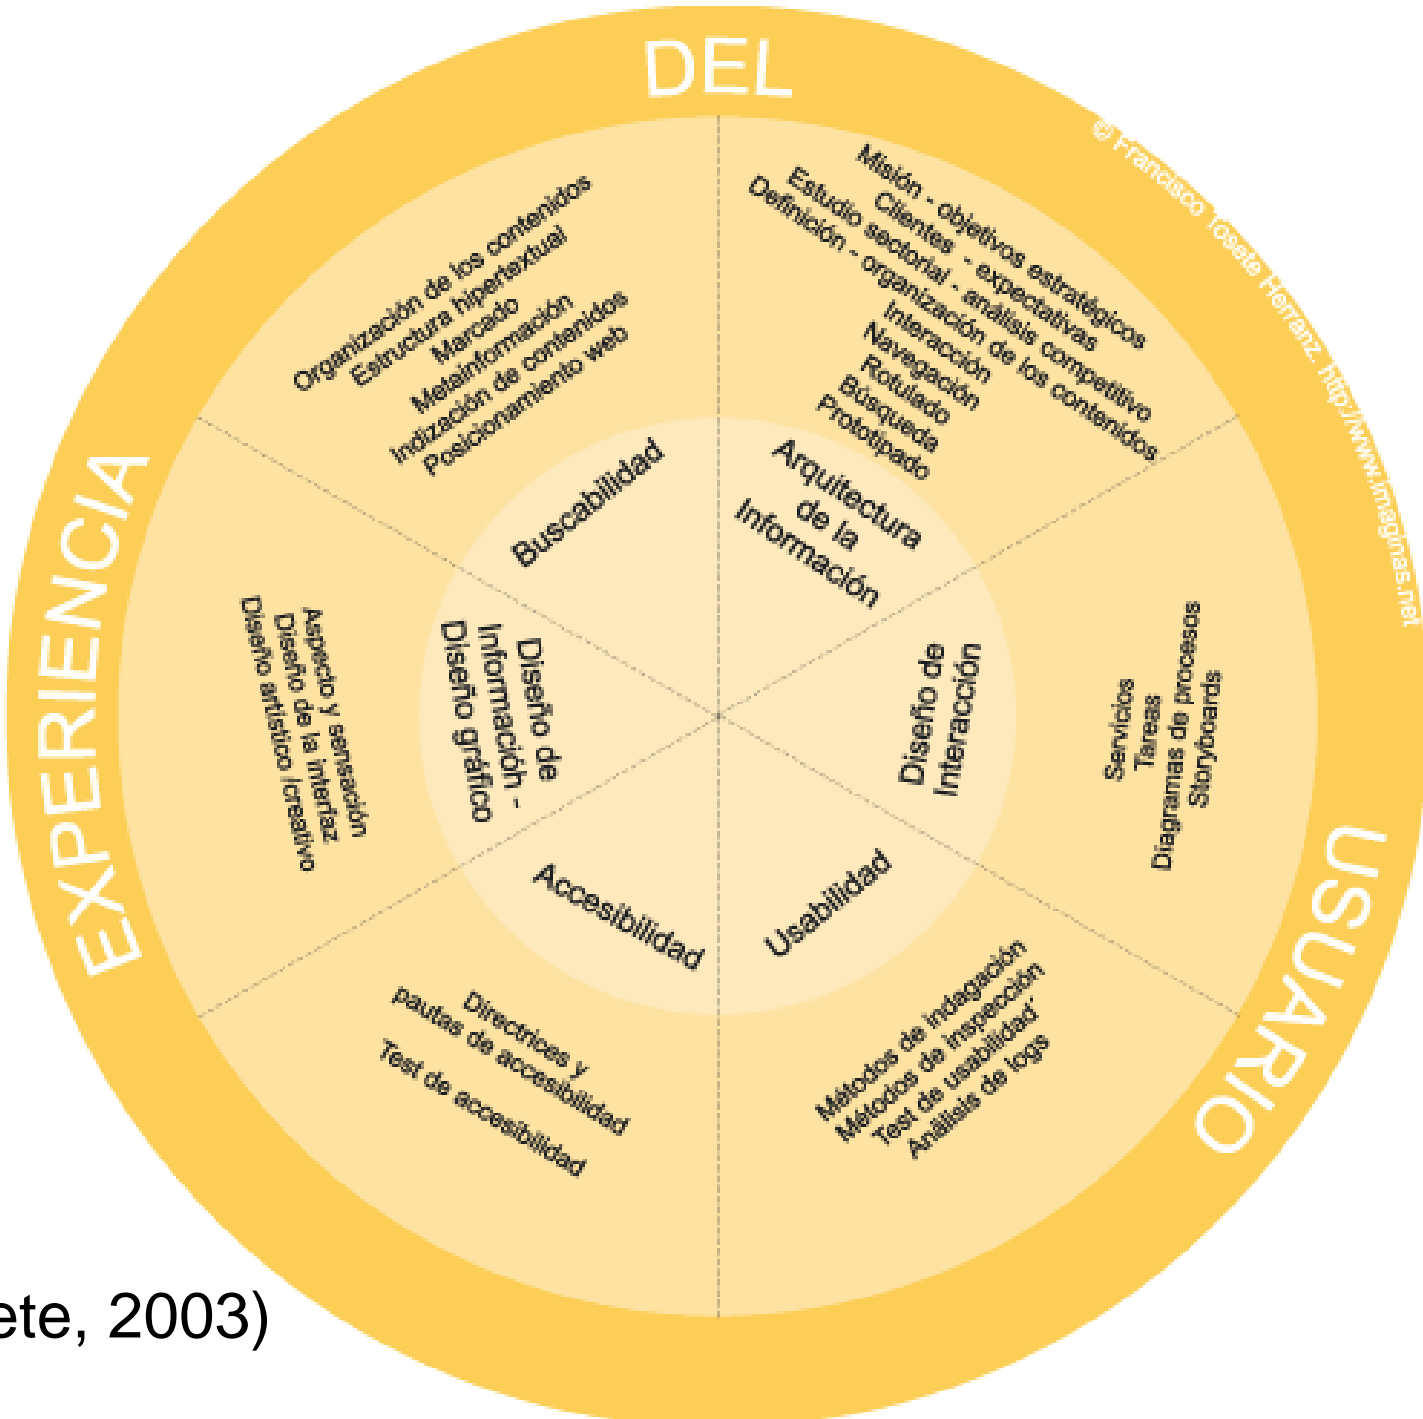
EXPERIENCIA

DEL

USUARIO

© Francisco Tosete Herranz. http://www.imaginas.net

Organización de los contenidos
Estructura hipertextual
Marcado
Metainformación
Indización de contenidos
Posicionamiento web

Buscabilidad

Misión - objetivos estratégicos
Clientes - expectativas
Estudio sectorial - análisis competitivo
Definición - organización de los contenidos
Interacción
Navegación
Rotulado
Búsqueda
Prototipado

Arquitectura de la Información

Diseño de Interacción

Servicios
Tareas
Diagramas de procesos
Storyboards

Usabilidad

Métodos de indagación
Métodos de inspección
Test de usabilidad
Análisis de logs

Accesibilidad

Directrices y pautas de accesibilidad
Test de accesibilidad

Diseño de Información - Diseño gráfico

Aspecto y sensación
Diseño de la interfaz
Diseño artístico /creativo

ete, 2003)